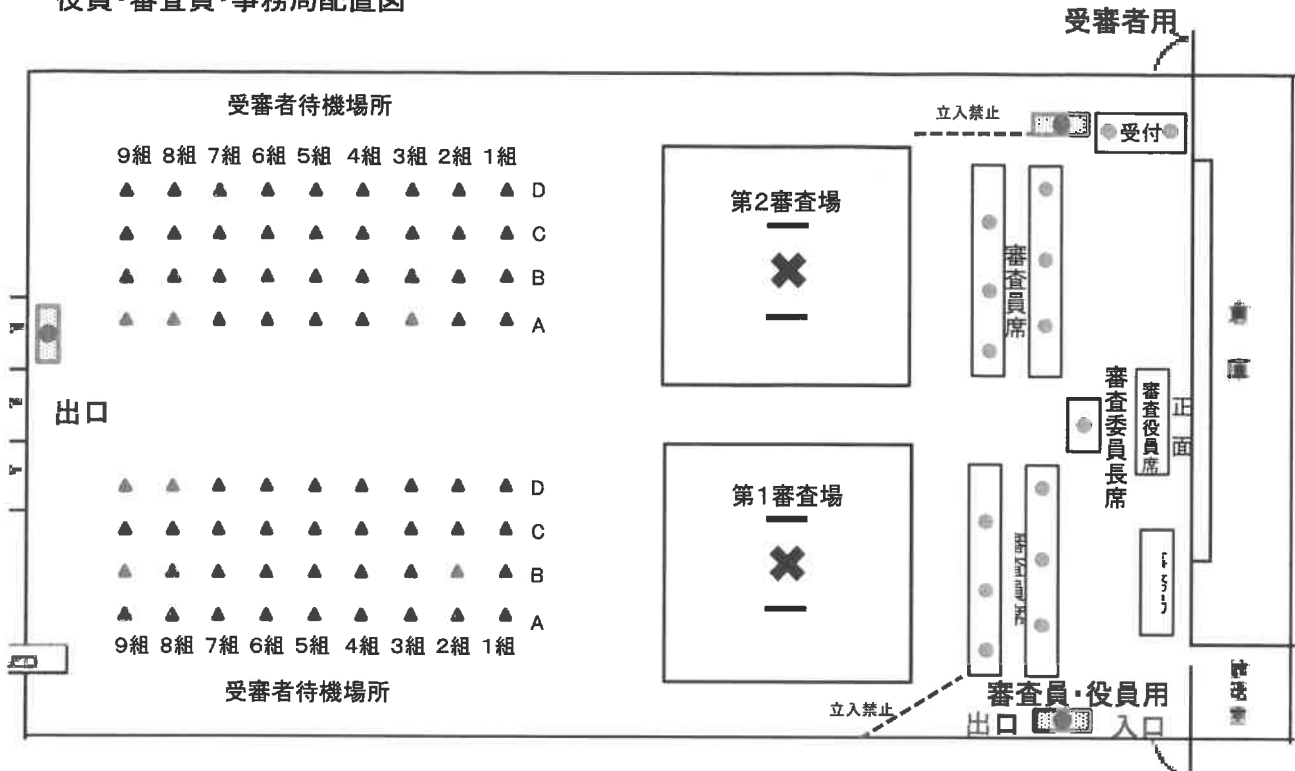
役員・審査員・事務局配置図

受審者用

受審者待機場所

立入禁止

受付

9組 8組 7組 6組 5組 4組 3組 2組 1組

D

C

B

A

第2審査場

審査員席

審査委員長席

審査役員席

正面

出口

第1審査場

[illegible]

D

C

B

A

9組 8組 7組 6組 5組 4組 3組 2組 1組

受審者待機場所

立入禁止

審査員・役員用

出口

入口